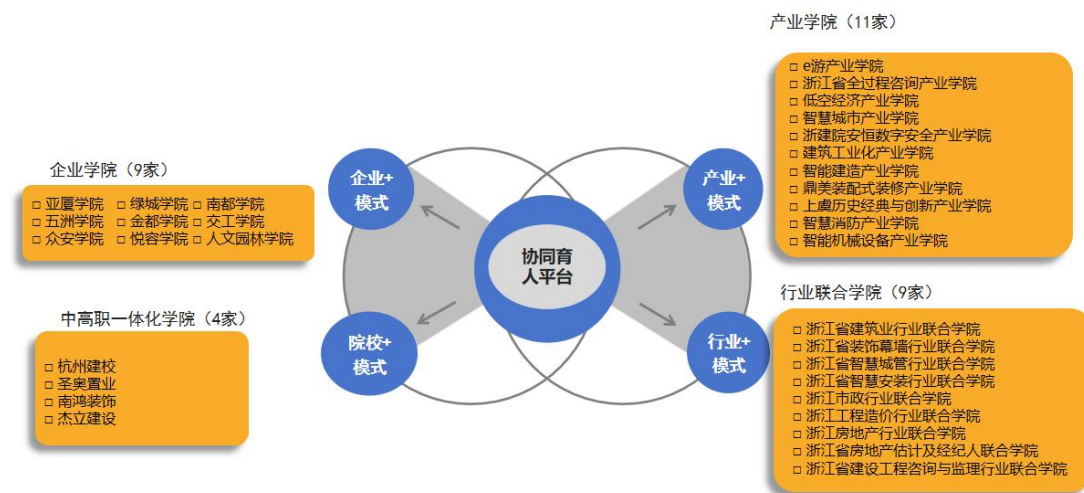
产业学院（11家）

□ e游产业学院
□ 浙江省全过程咨询产业学院
□ 低空经济产业学院
□ 智慧城市产业学院
□ 浙建院安恒数字安全产业学院
□ 建筑工业化产业学院
□ 智能建造产业学院
□ 鼎美装配式装修产业学院
□ 上虞历史经典与创新产业学院
□ 智慧消防产业学院
□ 智能机械设备产业学院

企业学院（9家）

□ 亚厦学院 □ 绿城学院 □ 南都学院
□ 五洲学院 □ 金都学院 □ 交工学院
□ 众安学院 □ 悦容学院 □ 人文园林学院

中高职一体化学院（4家）

□ 杭州建校
□ 圣奥置业
□ 南鸿装饰
□ 杰立建设

企业+模式

产业+模式

协同育人平台

院校+模式

行业+模式

行业联合学院（9家）

□ 浙江省建筑业行业联合学院
□ 浙江省装饰幕墙行业联合学院
□ 浙江省智慧城管行业联合学院
□ 浙江省智慧安装行业联合学院
□ 浙江市政行业联合学院
□ 浙江工程造价行业联合学院
□ 浙江房地产行业联合学院
□ 浙江省房地产估计及经纪人联合学院
□ 浙江省建设工程咨询与监理行业联合学院